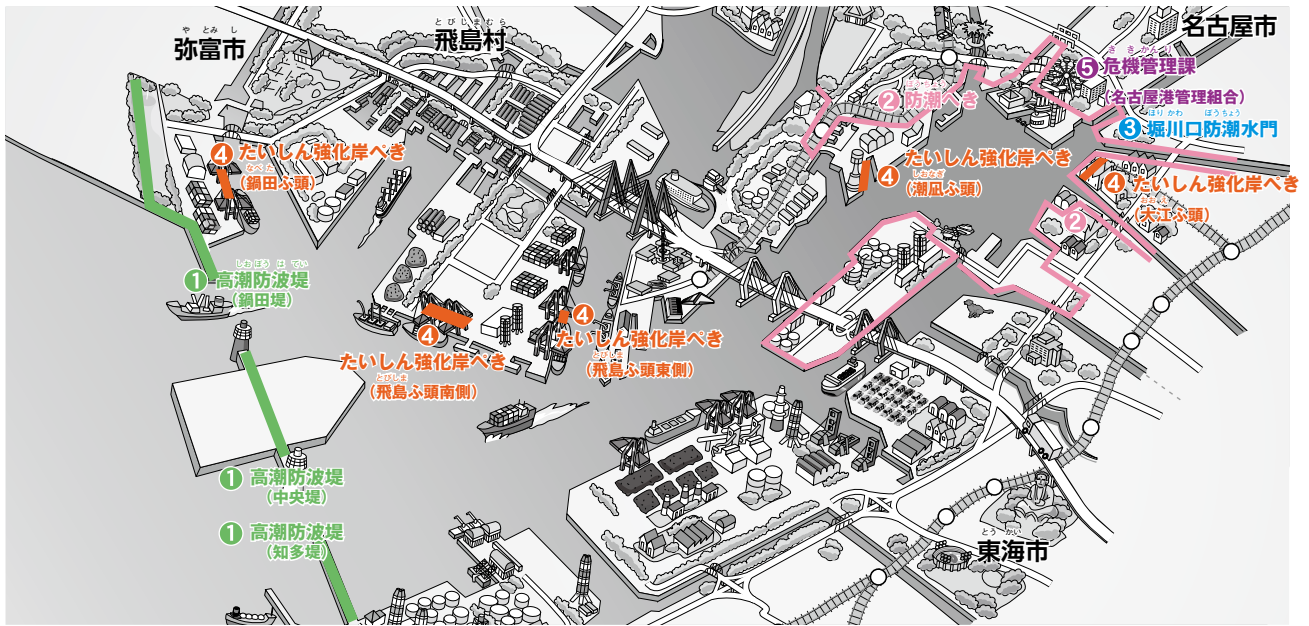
やとみし
弥富市

とびしまむら
飛島村

名古屋市

ききかんり
⑤危機管理課
（名古屋港管理組合）

② 防潮へき

ほりかわ　ぼうちょう
③ 堀川口防潮水門

④ たいしん強化岸へき
（鍋田ふ頭）

④ たいしん強化岸へき
しおなぎ
（潮凪ふ頭）

④ たいしん強化岸へき
おおえ
（大江ふ頭）

②

しおどめ　はてい
① 高潮防波堤
（鍋田堤）

④ たいしん強化岸へき
とびしま
（飛島ふ頭東側）

④
たいしん強化岸へき
とびしま
（飛島ふ頭南側）

① 高潮防波堤
（中央堤）

① 高潮防波堤
（知多堤）

とうかい
東海市